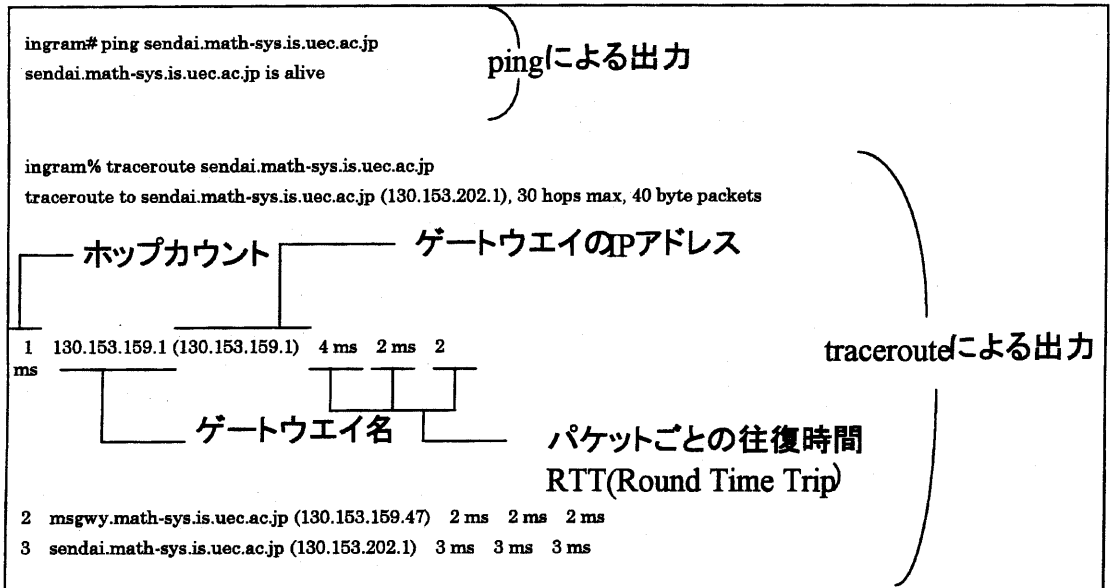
ingram# ping sendai.math-sys.is.uec.ac.jp
sendai.math-sys.is.uec.ac.jp is alive

pingによる出力

ingram% traceroute sendai.math-sys.is.uec.ac.jp
traceroute to sendai.math-sys.is.uec.ac.jp (130.153.202.1), 30 hops max, 40 byte packets

ホップカウント

ゲートウエイのIPアドレス

1 130.153.159.1 (130.153.159.1) 4 ms 2 ms 2 ms

tracerouteによる出力

ゲートウエイ名

パケットごとの往復時間
RTT(Round Time Trip)

2 msgwy.math-sys.is.uec.ac.jp (130.153.159.47) 2 ms 2 ms 2 ms
3 sendai.math-sys.is.uec.ac.jp (130.153.202.1) 3 ms 3 ms 3 ms